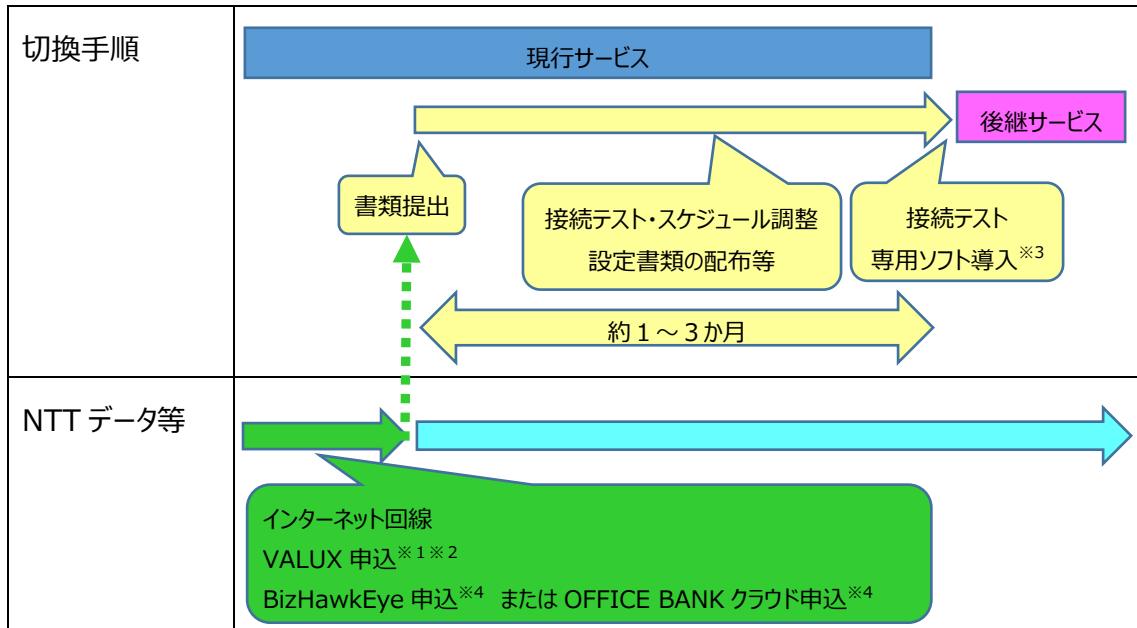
切換手順

現行サービス

後継サービス

書類提出

接続テスト・スケジュール調整
設定書類の配布等

接続テスト
専用ソフト導入※3

約１～３か月

NTT データ等

インターネット回線
VALUX 申込※１※２
BizHawkEye 申込※4 または OFFICE BANK クラウド申込※4